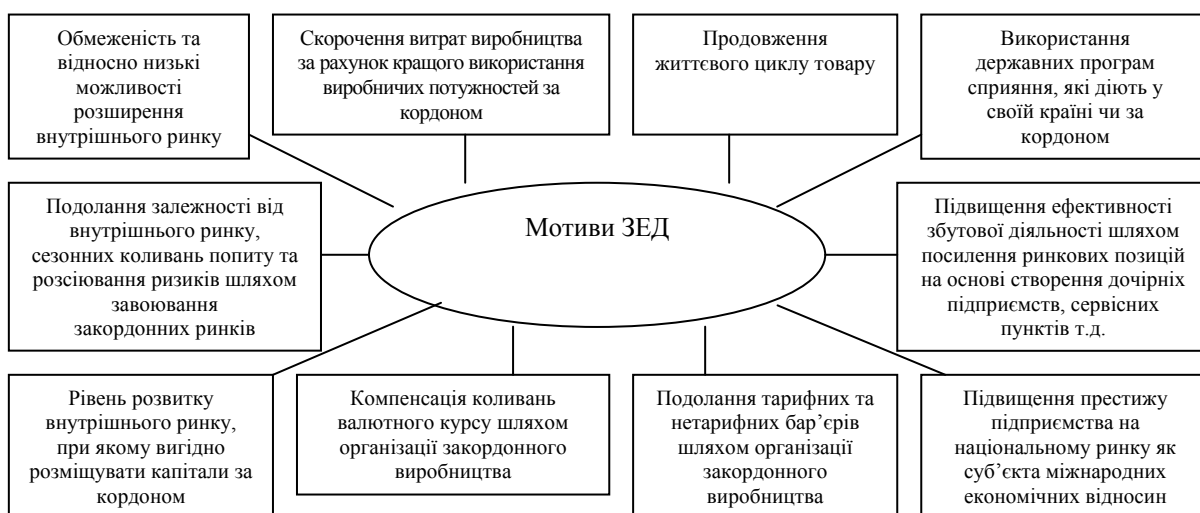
Обмеженість та відносно низькі можливості розширення внутрішнього ринку

Скорочення витрат виробництва за рахунок кращого використання виробничих потужностей за кордоном

Продовження життєвого циклу товару

Використання державних програм сприяння, які діють у своїй країні чи за кордоном

Подолання залежності від внутрішнього ринку, сезонних коливань попиту та розсіювання ризиків шляхом завоювання закордонних ринків

Мотиви ЗЕД

Підвищення ефективності збутової діяльності шляхом посилення ринкових позицій на основі створення дочірніх підприємств, сервісних пунктів т.д.

Рівень розвитку внутрішнього ринку, при якому вигідно розміщувати капітали за кордоном

Компенсація коливань валютного курсу шляхом організації закордонного виробництва

Подолання тарифних та нетарифних бар'єрів шляхом організації закордонного виробництва

Підвищення престижу підприємства на національному ринку як суб'єкта міжнародних економічних відносин